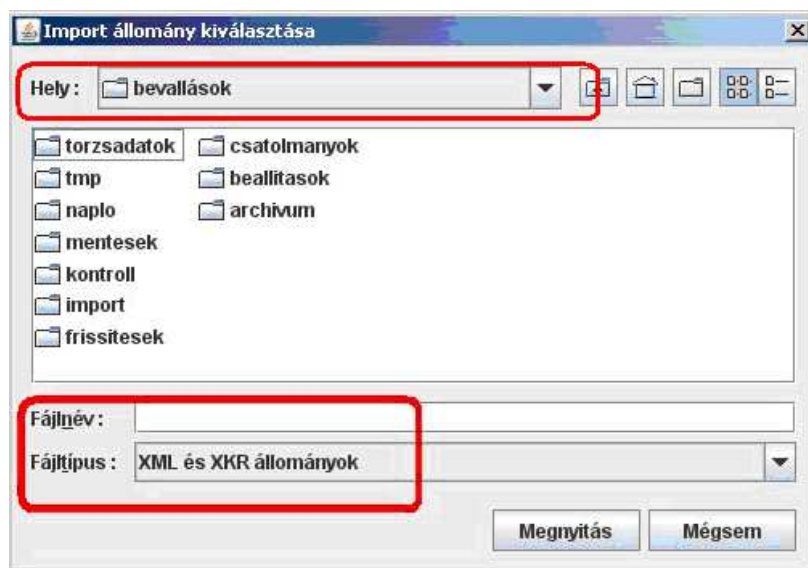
Import állomány kiválasztása

Hely: bevallások

torzsadatok
tmp
naplo
mentesek
kontroll
import
frissitesek
csatolmanyok
beallitasok
archivum

Fájlnév:

Fájltípus: XML és XKR állományok

Megnyitás Mégsem